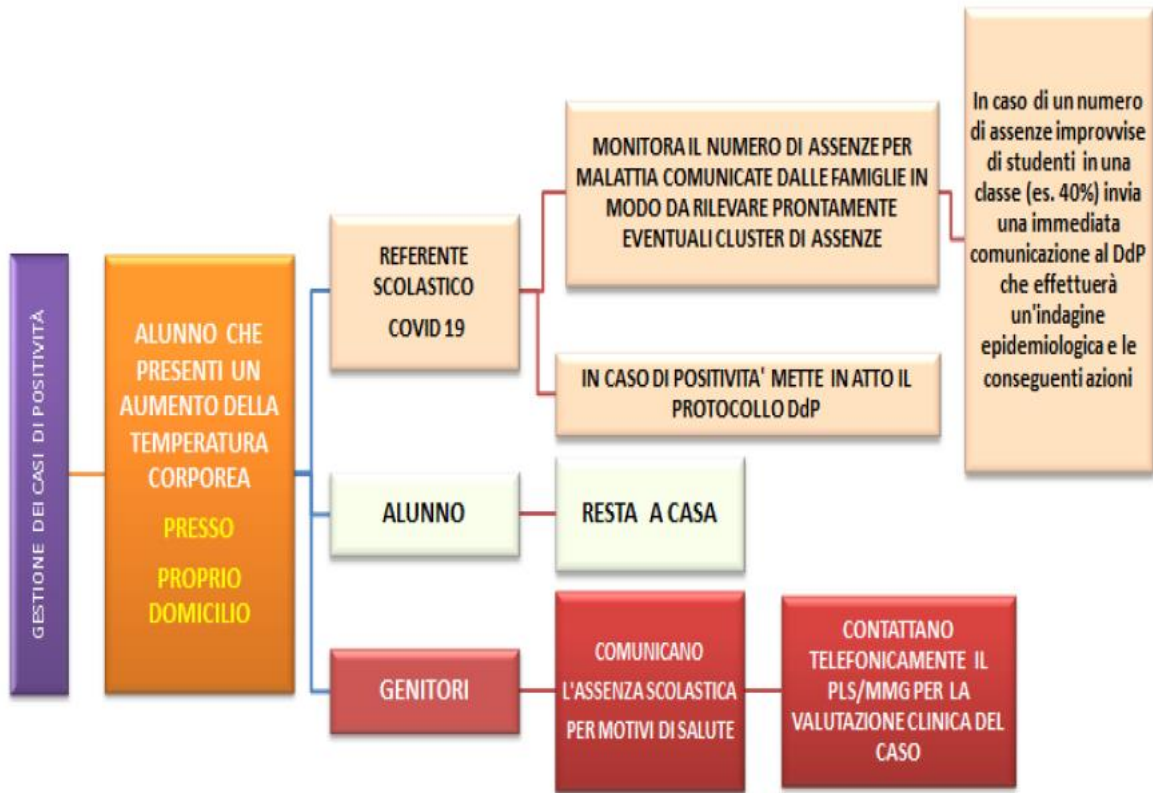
GESTIONE DEI CASI DI POSITIVITÀ

ALUNNO CHE PRESENTI UN AUMENTO DELLA TEMPERATURA CORPOREA PRESSO PROPRIO DOMICILIO

REFERENTE SCOLASTICO COVID 19

MONITORA IL NUMERO DI ASSENZE PER MALATTIA COMUNICATE DALLE FAMIGLIE IN MODO DA RILEVARE PRONTAMENTE EVENTUALI CLUSTER DI ASSENZE

In caso di un numero di assenze improvvise di studenti in una classe (es. 40%) invia una immediata comunicazione al DdP che effettuerà un'indagine epidemiologica e le conseguenti azioni

IN CASO DI POSITIVITA' METTE IN ATTO IL PROTOCOLLO DdP

ALUNNO

RESTA A CASA

GENITORI

COMUNICANO L'ASSENZA SCOLASTICA PER MOTIVI DI SALUTE

CONTATTANO TELEFONICAMENTE IL PLS/MMG PER LA VALUTAZIONE CLINICA DEL CASO